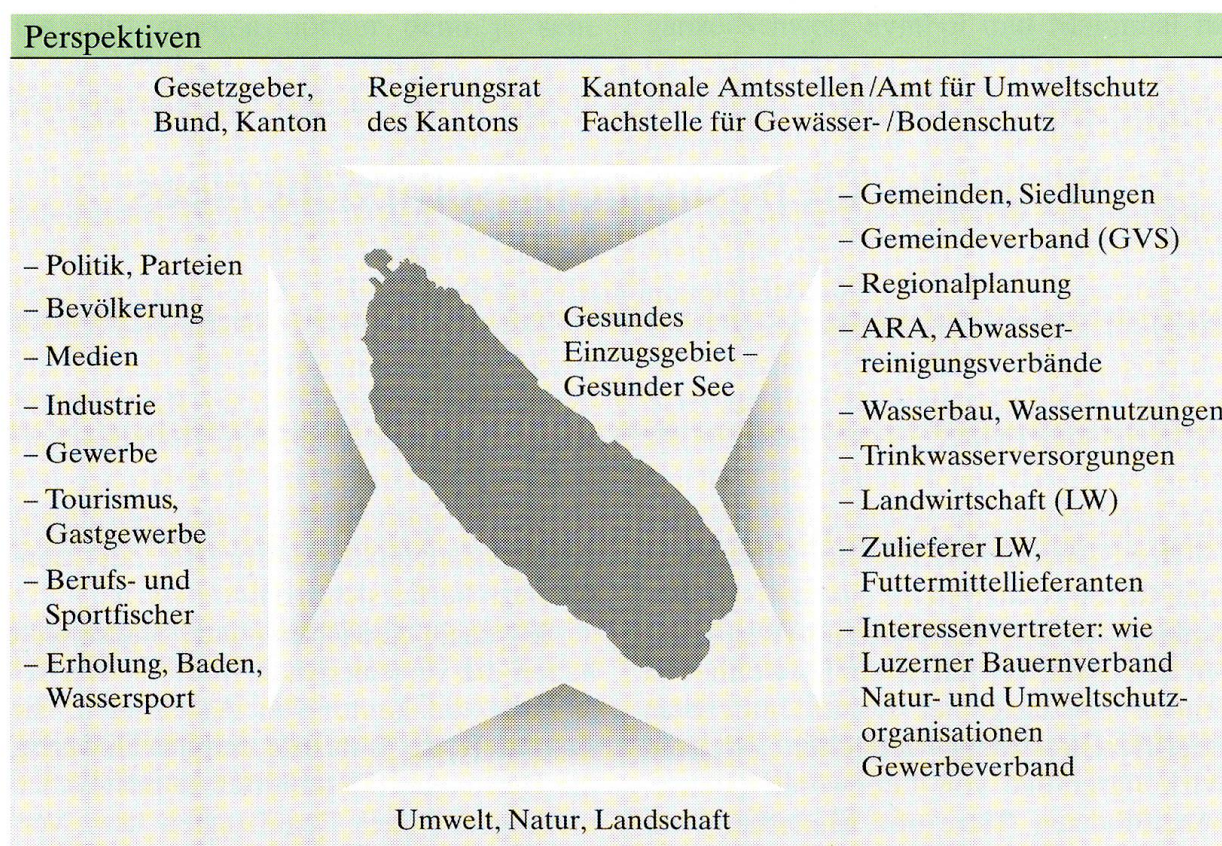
Perspektiven

Gesetzgeber, Bund, Kanton

Regierungsrat des Kantons

Kantonale Amtsstellen / Amt für Umweltschutz
Fachstelle für Gewässer- / Bodenschutz

– Politik, Parteien
– Bevölkerung
– Medien
– Industrie
– Gewerbe
– Tourismus, Gastgewerbe
– Berufs- und Sportfischer
– Erholung, Baden, Wassersport

Gesundes Einzugsgebiet – Gesunder See

– Gemeinden, Siedlungen
– Gemeindeverband (GVS)
– Regionalplanung
– ARA, Abwasserreinigungsverbände
– Wasserbau, Wassernutzungen
– Trinkwasserversorgungen
– Landwirtschaft (LW)
– Zulieferer LW, Futtermittellieferanten
– Interessenvertreter: wie Luzerner Bauernverband Natur- und Umweltschutzorganisationen Gewerbeverband

Umwelt, Natur, Landschaft